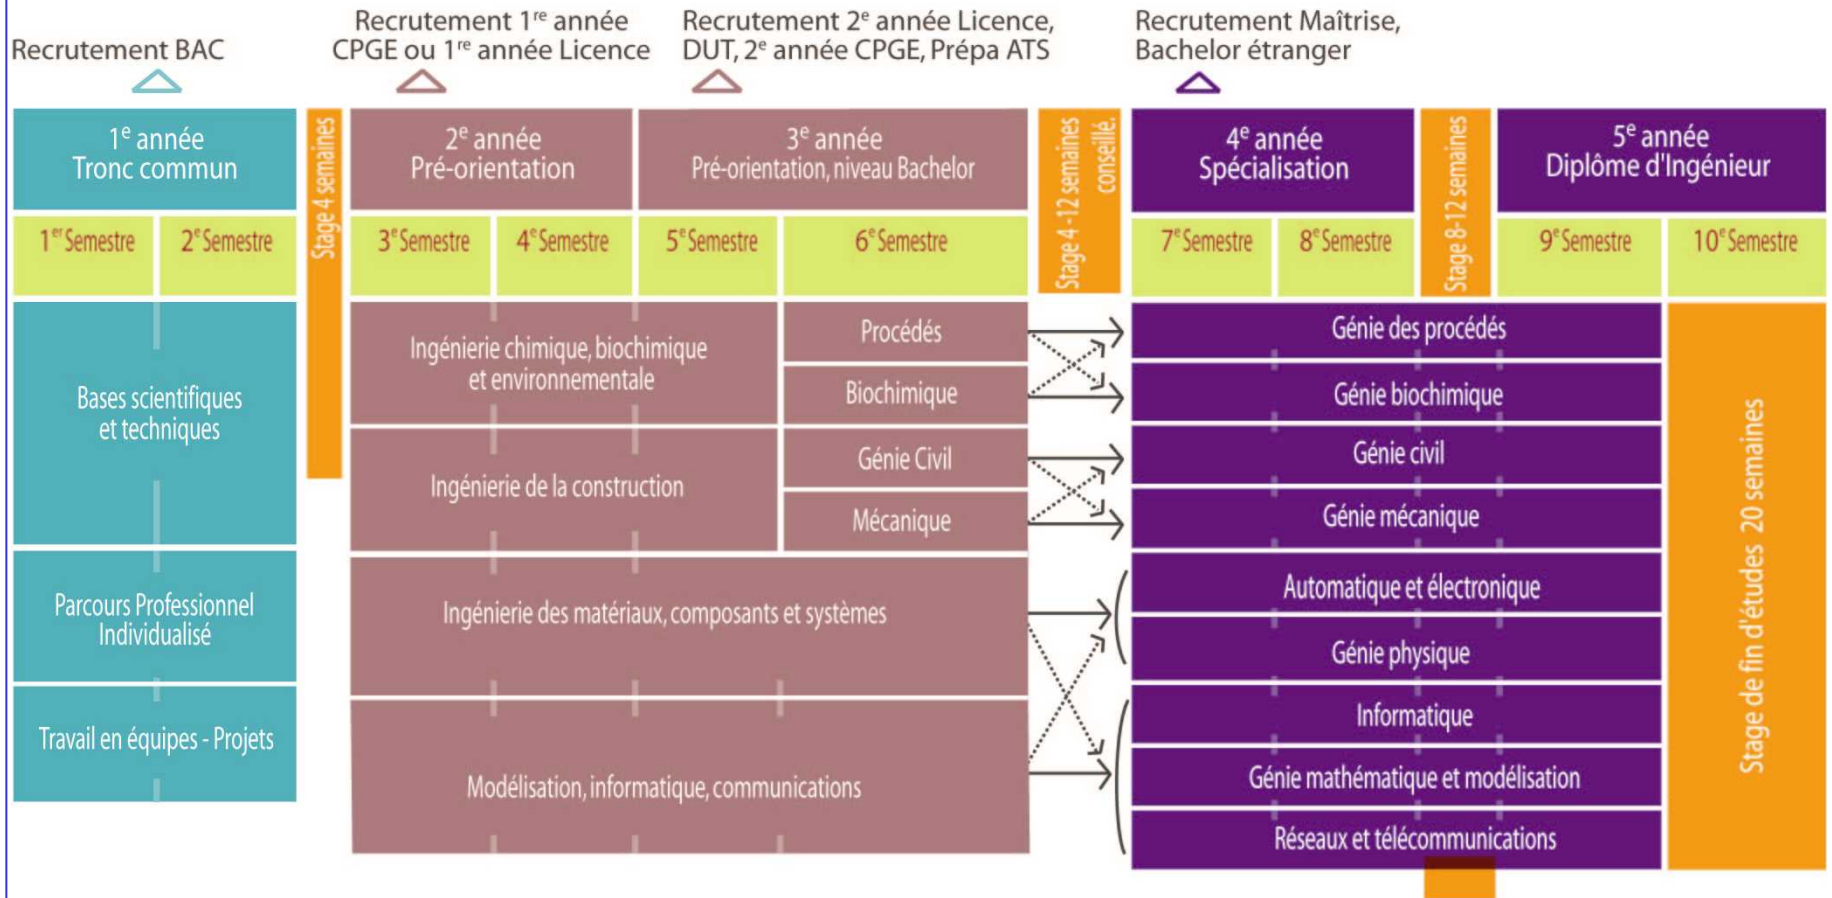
Recrutement BAC

Recrutement 1$^{re}$ année CPGE ou 1$^{re}$ année Licence

Recrutement 2$^{e}$ année Licence, DUT, 2$^{e}$ année CPGE, Prépa ATS

Recrutement Maîtrise, Bachelor étranger

1$^{e}$ année
Tronc commun

Stage 4 semaines

2$^{e}$ année
Pré-orientation

3$^{e}$ année
Pré-orientation, niveau Bachelor

Stage 4-12 semaines conseillé.

4$^{e}$ année
Spécialisation

Stage 8-12 semaines

5$^{e}$ année
Diplôme d'Ingénieur

1$^{er}$ Semestre

2$^{e}$ Semestre

3$^{e}$ Semestre

4$^{e}$ Semestre

5$^{e}$ Semestre

6$^{e}$ Semestre

7$^{e}$ Semestre

8$^{e}$ Semestre

9$^{e}$ Semestre

10$^{e}$ Semestre

Bases scientifiques et techniques

Parcours Professionnel Individualisé

Travail en équipes - Projets

Ingénierie chimique, biochimique et environnementale

Procédés

Biochimique

Ingénierie de la construction

Génie Civil

Mécanique

Ingénierie des matériaux, composants et systèmes

Modélisation, informatique, communications

Génie des procédés

Génie biochimique

Génie civil

Génie mécanique

Automatique et électronique

Génie physique

Informatique

Génie mathématique et modélisation

Réseaux et télécommunications

Stage de fin d'études 20 semaines